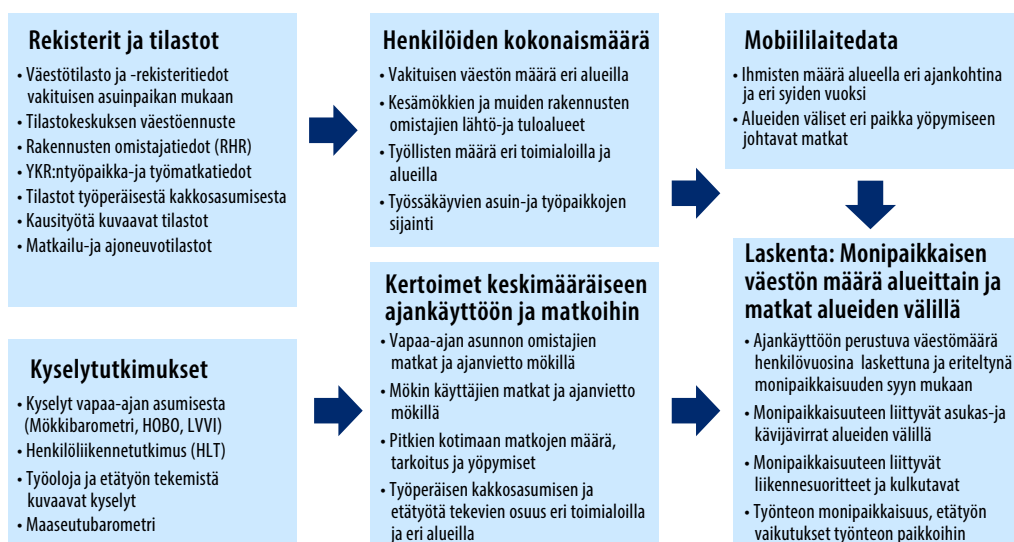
Rekisterit ja tilastot

• Väestötilasto ja -rekisteritiedot vakituisen asuinpaikan mukaan
• Tilastokeskuksen väestöennuste
• Rakennusten omistajatiedot (RHR)
• YKR:ntyöpaikka-ja työmatkatiedot
• Tilastot työperäisestä kakkosasumisesta
• Kausityötä kuvaavat tilastot
• Matkailu-ja ajoneuvotilastot

Kyselytutkimukset

• Kyselyt vapaa-ajan asumisesta (Mökkibarometri, HOBO, LVVI)
• Henkilöliikennetutkimus (HLT)
• Työoloja ja etätyön tekemistä kuvaavat kyselyt
• Maaseutubarometri

Henkilöiden kokonaismäärä

• Vakituisen väestön määrä eri alueilla
• Kesämökkien ja muiden rakennusten omistajien lähtö-ja tuloalueet
• Työllisten määrä eri toimialoilla ja alueilla
• Työssäkäyvien asuin-ja työpaikkojen sijainti

Kertoimet keskimääräiseen ajankäyttöön ja matkoihin

• Vapaa-ajan asunnon omistajien matkat ja ajanvietto mökillä
• Mökin käyttäjien matkat ja ajanvietto mökillä
• Pitkien kotimaan matkojen määrä, tarkoitus ja yöpymiset
• Työperäisen kakkosasumisen ja etätyötä tekevien osuus eri toimialoilla ja eri alueilla

Mobiililaitedata

• Ihmisten määrä alueella eri ajankohtina ja eri syiden vuoksi
• Alueiden väliset eri paikka yöpymiseen johtavat matkat

Laskenta: Monipaikkaisen väestön määrä alueittain ja matkat alueiden välillä

• Ajankäyttöön perustuva väestömäärä henkilövuosina laskettuna ja eriteltynä monipaikkaisuuden syyn mukaan
• Monipaikkaisuuteen liittyvät asukas-ja kävijävirrat alueiden välillä
• Monipaikkaisuuteen liittyvät liikennesuoritteet ja kulkutavat
• Työnteon monipaikkaisuus, etätyön vaikutukset työnteon paikkoihin